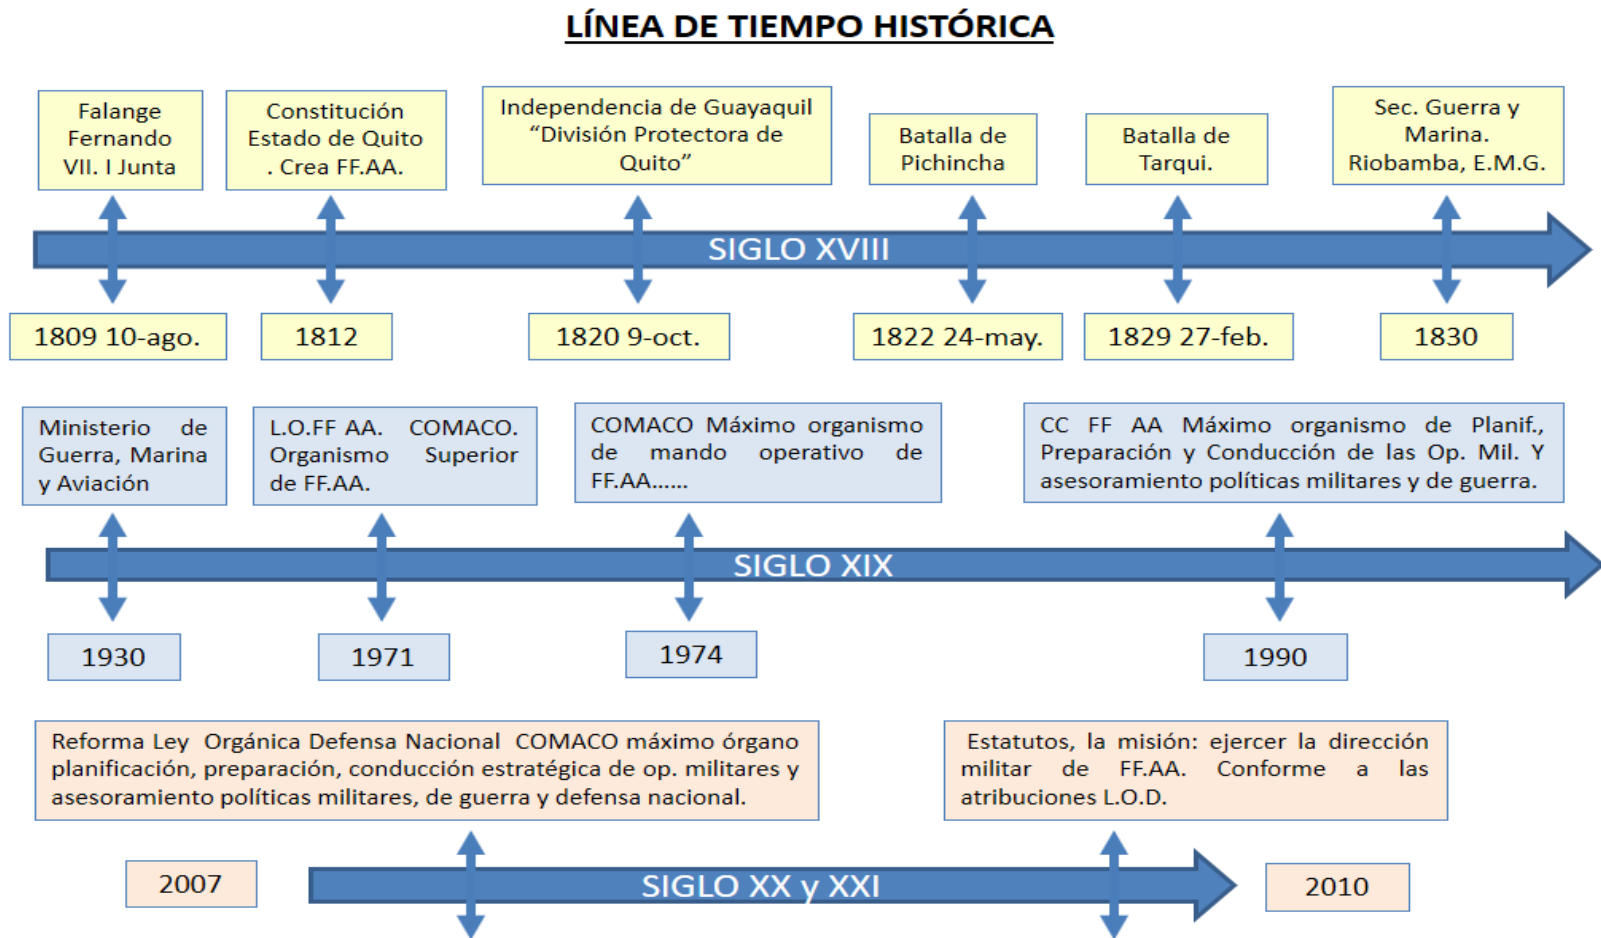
LÍNEA DE TIEMPO HISTÓRICA

Falange Fernando VII. I Junta

Constitución Estado de Quito . Crea FF.AA.

Independencia de Guayaquil “División Protectora de Quito”

Batalla de Pichincha

Batalla de Tarqui.

Sec. Guerra y Marina. Riobamba, E.M.G.

SIGLO XVIII

1809 10-ago.

1812

1820 9-oct.

1822 24-may.

1829 27-feb.

1830

Ministerio de Guerra, Marina y Aviación

L.O.FF AA. COMACO. Organismo Superior de FF.AA.

COMACO Máximo organismo de mando operativo de FF.AA......

CC FF AA Máximo organismo de Planif., Preparación y Conducción de las Op. Mil. Y asesoramiento políticas militares y de guerra.

SIGLO XIX

1930

1971

1974

1990

Reforma Ley Orgánica Defensa Nacional COMACO máximo órgano planificación, preparación, conducción estratégica de op. militares y asesoramiento políticas militares, de guerra y defensa nacional.

Estatutos, la misión: ejercer la dirección militar de FF.AA. Conforme a las atribuciones L.O.D.

2007

SIGLO XX y XXI

2010